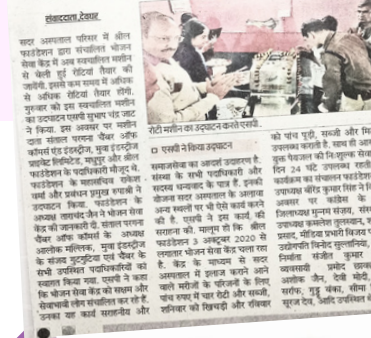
संवाददाता, देवास

सदर अस्पताल परिसर में बीपीएल फाउंडेशन द्वारा संचालित भोजन सेवा केंद्र में अब स्वचालित मशीन से बेली हुई रोटियां तैयार की जाएंगी। इससे कम समय में अधिक से अधिक रोटियां तैयार होंगी। गुरुवार को इस स्वचालित मशीन का उद्घाटन एसपी सुभाष चंद्र जाट ने किया। इस अवसर पर मशीन दान करने वाले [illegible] चैंबर ऑफ कॉमर्स एंड इंडस्ट्रीज, मुंबई इंडस्ट्रीज प्राइवेट लिमिटेड, मधुपुर और बीपीएल फाउंडेशन के पदाधिकारी मौजूद थे। फाउंडेशन के महासचिव राकेश... ने बताया... प्रमुख कपाडो ने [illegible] उद्घाटन किया। फाउंडेशन के अध्यक्ष ताराचंद जैन ने भोजन सेवा केंद्र की जानकारी दी। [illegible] चैंबर ऑफ कॉमर्स के अध्यक्ष आलोक मल्लिक, मुंबई इंडस्ट्रीज के संजय मुटरेजा एवं चैंबर के सभी उपस्थित पदाधिकारियों को सम्मानित किया गया। एसपी ने कहा फाउंडेशन द्वारा भोजन सेवा केंद्र के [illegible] सक्षम और हैं। संस्था लोग...

रोटी मशीन का उद्घाटन करते एसपी।

एसपी ने किया उद्घाटन

समाजसेवा का आदर्श उदाहरण है। संस्था के सभी पदाधिकारी और सदस्य धन्यवाद के पात्र हैं। इनका योजना सदर अस्पताल के अलावा अन्य स्थानों पर भी ऐसे कार्य करने की है। एसपी ने इस कार्य की सराहना की। मालूम हो कि बीपीएल फाउंडेशन 3 अक्टूबर 2020 से लगातार भोजन सेवा केंद्र चला रहा है। केंद्र के माध्यम से सदर अस्पताल में इलाज कराने आने वाले मरीजों के परिजनों के लिए पांच रुपए में चार रोटी और सब्जी, शनिवार को खिचड़ी और रविवार

को पांच पूरी, सब्जी और मि... उपलब्ध कराते हैं। साथ ही ... दूध पेयजल की निःशुल्क सेवा ... दिन 24 घंटे उपलब्ध ... कार्यक्रम का संचालन फाउंडेशन ... उपाध्यक्ष कौशिक कुमार सिंह ने ... अवसर पर कांग्रेस के ... जिलाध्यक्ष मुन्ना संजय, ... उपाध्यक्ष सत्यनारायण ... प्रसाद, मीडिया प्रभारी विजय ... उद्योगपति विनोद सुल्तानिया, ... निर्मल संजीव कुमार ... व्यवसायी प्रमोद ... जैन, देवी मोदी, ... सर्राफ, गुड्डू बंका, सीमा ... सूरज देव, आदि उपस्थित थे।